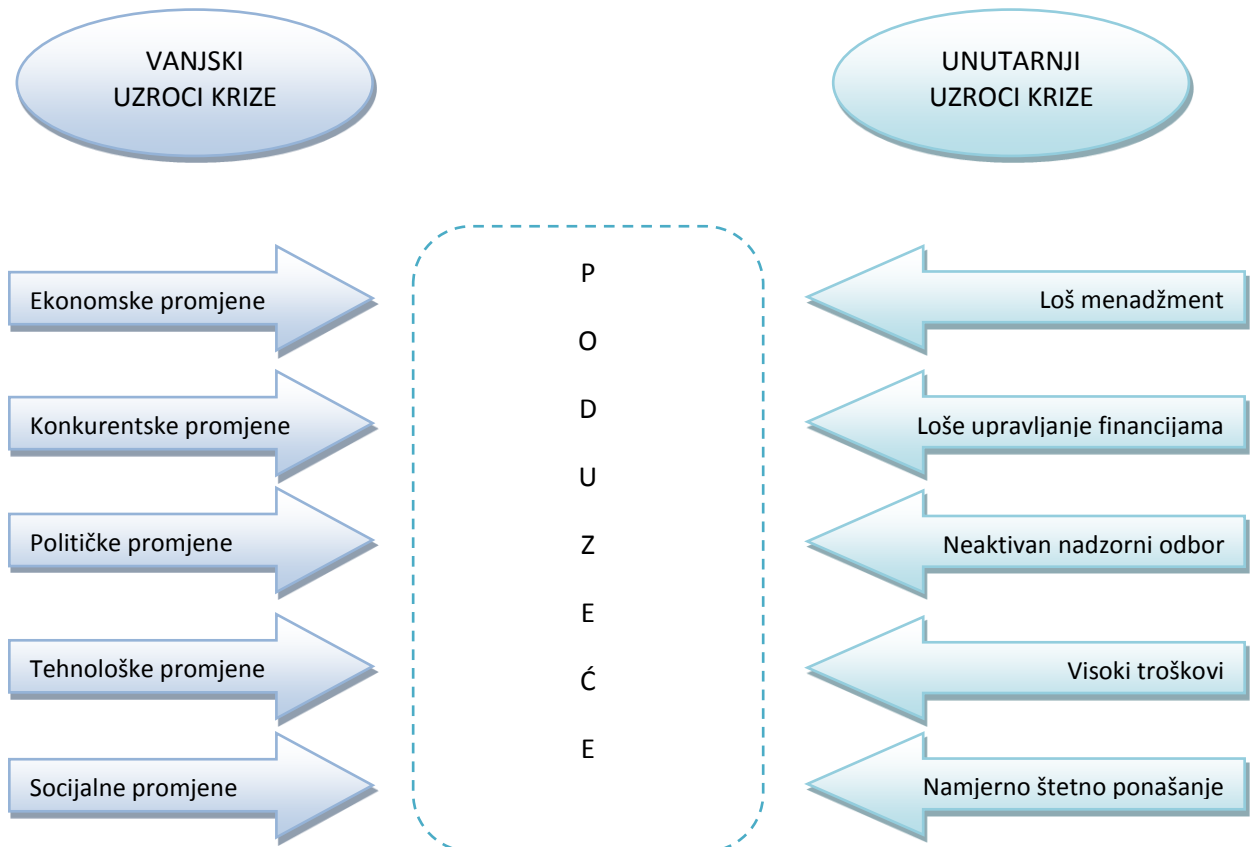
VANJSKI UZROCI KRIZE

UNUTARNJI UZROCI KRIZE

Ekonomske promjene

Konkurentske promjene

Političke promjene

Tehnološke promjene

Socijalne promjene

P
O
D
U
Z
E
Ć
E

Loš menadžment

Loše upravljanje financijama

Neaktivan nadzorni odbor

Visoki troškovi

Namjerno štetno ponašanje